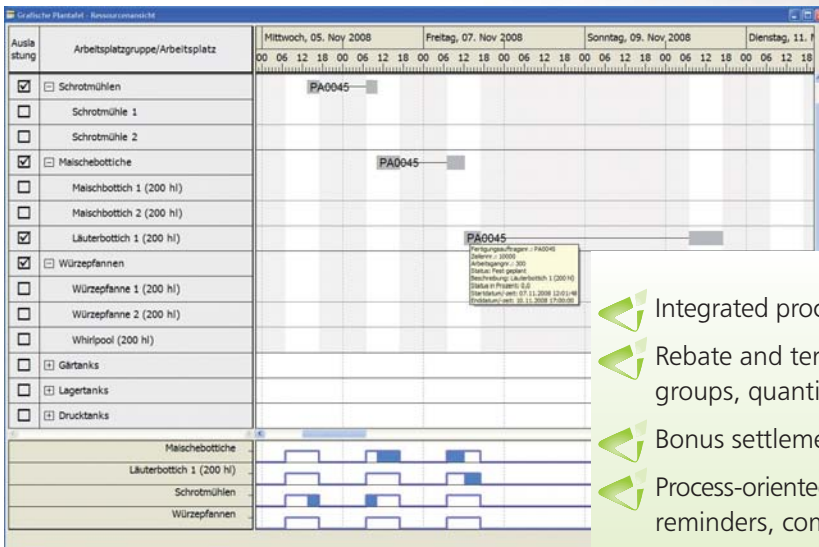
Grafische Plantafel - Ressourcenansicht

| Ausla stung | Arbeitsplatzgruppe/Arbeitsplatz |
|---|---|
| ☑ | ⊟ Schrotmühlen |
| ☐ | Schrotmühle 1 |
| ☐ | Schrotmühle 2 |
| ☑ | ⊟ Maischebottiche |
| ☐ | Maischbottich 1 (200 hl) |
| ☐ | Maischbottich 2 (200 hl) |
| ☑ | Läuterbottich 1 (200 hl) |
| ☑ | ⊟ Würzepfannen |
| ☐ | Würzepfanne 1 (200 hl) |
| ☐ | Würzepfanne 2 (200 hl) |
| ☐ | Whirlpool (200 hl) |
| ☐ | ⊞ Gärtanks |
| ☐ | ⊞ Lagertanks |
| ☐ | ⊞ Drucktanks |

Mittwoch, 05. Nov 2008 Freitag, 07. Nov 2008 Sonntag, 09. Nov 2008 Dienstag, 11. N

00 06 12 18 00 06 12 18 00 06 12 18 00 06 12 18 00 06 12 18 00 06 12 18

PA0045

PA0045

PA0045

Fertigungsauftragsnr.: PA0045
Zeilennr.: 10000
Arbeitsgangnr.: 300
Status: Fest geplant
Beschreibung: Läuterbottich 1 (200 hl)
Status in Prozent: 0,0
Startdatum/-zeit: 07.11.2008 12:01:48
Enddatum/-zeit: 10.11.2008 17:00:00

Maischebottiche
Läuterbottich 1 (200 hl)
Schrotmühlen
Würzepfannen

Integrated proc

Rebate and ter groups, quanti

Bonus settleme

Process-oriente reminders, con